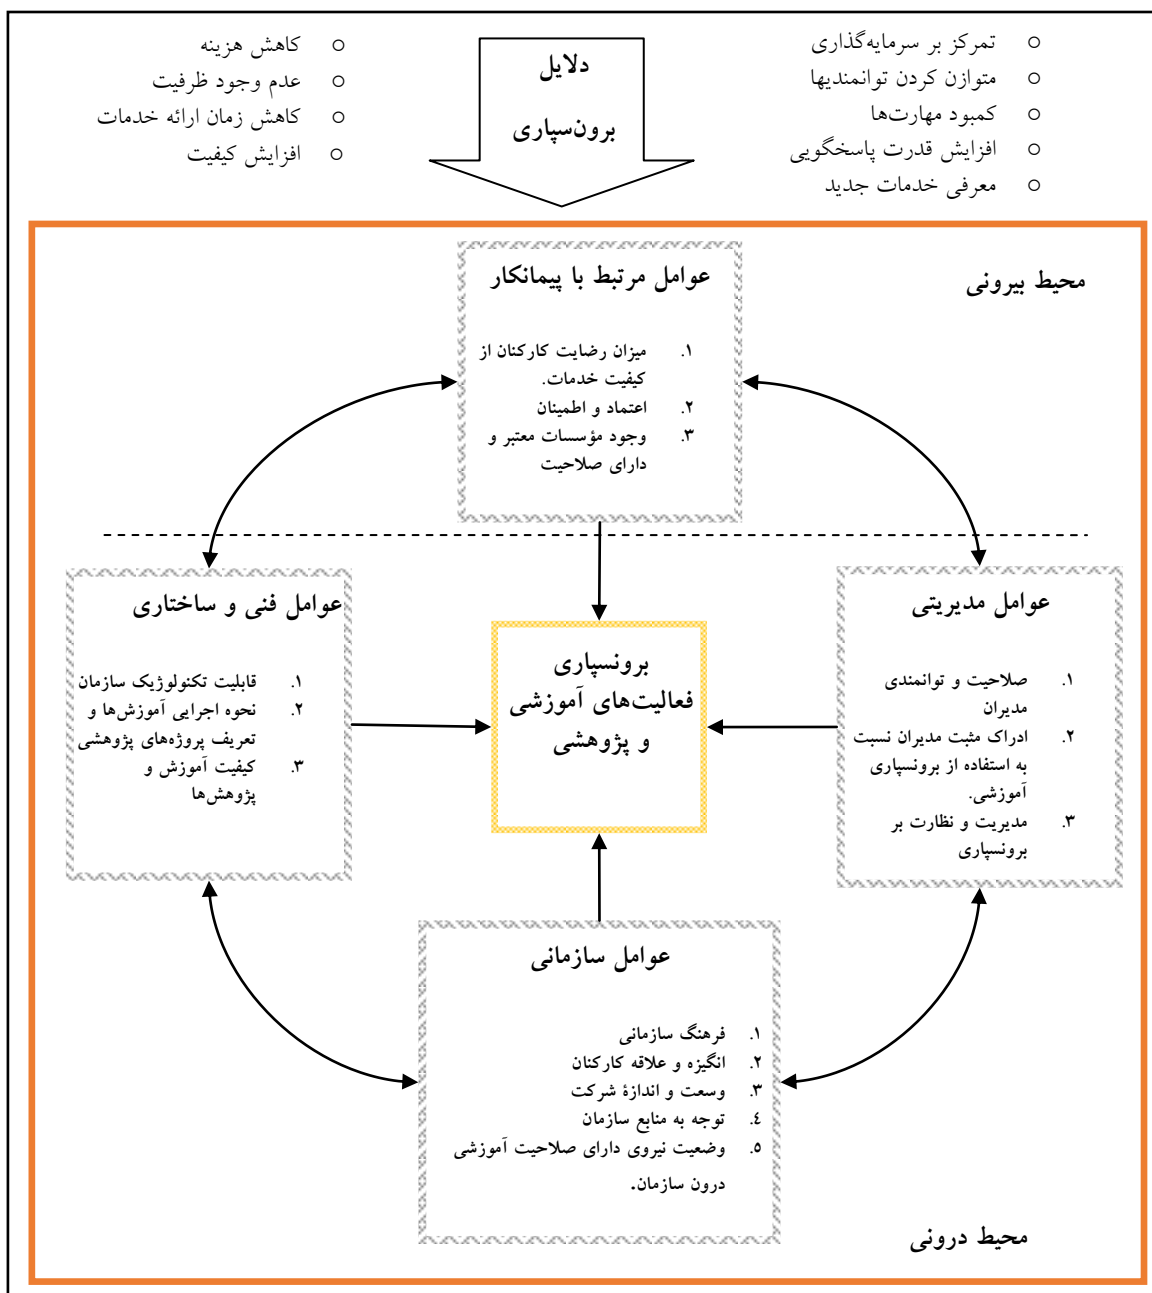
دلایل برونسپاری

○ تمرکز بر سرمایه‌گذاری
○ متوازن کردن توانمندیها
○ کمبود مهارت‌ها
○ افزایش قدرت پاسخگویی
○ معرفی خدمات جدید

○ کاهش هزینه
○ عدم وجود ظرفیت
○ کاهش زمان ارائه خدمات
○ افزایش کیفیت

محیط بیرونی

عوامل مرتبط با پیمانکار
۱. میزان رضایت کارکنان از کیفیت خدمات.
۲. اعتماد و اطمینان
۳. وجود مؤسسات معتبر و دارای صلاحیت

عوامل مدیریتی
۱. صلاحیت و توانمندی مدیران
۲. ادراک مثبت مدیران نسبت به استفاده از برونسپاری آموزشی.
۳. مدیریت و نظارت بر برونسپاری

برونسپاری فعالیت‌های آموزشی و پژوهشی

عوامل فنی و ساختاری
۱. قابلیت تکنولوژیک سازمان
۲. نحوه اجرایی آموزش‌ها و تعریف پروژه‌های پژوهشی
۳. کیفیت آموزش و پژوهش‌ها

عوامل سازمانی
۱. فرهنگ سازمانی
۲. انگیزه و علاقه کارکنان
۳. وسعت و اندازهٔ شرکت
٤. توجه به منابع سازمان
۵. وضعیت نیروی دارای صلاحیت آموزشی درون سازمان.

محیط درونی